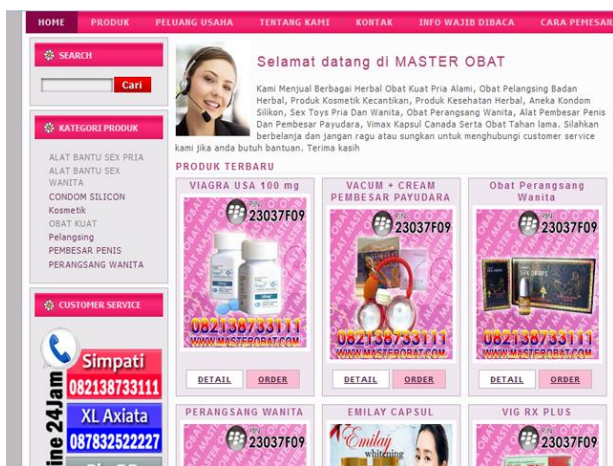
HOME PRODUK PELUANG USAHA TENTANG KAMI KONTAK INFO WAJIB DIBACA CARA PEMESAN

SEARCH

Cari

KATEGORI PRODUK

ALAT BANTU SEX PRIA
ALAT BANTU SEX WANITA
CONDOM SILICON
Kosmetik
OBAT KUAT
Pelangsing
PEMBESAR PENIS
PERANGSANG WANITA

CUSTOMER SERVICE

Simpati
082138733111
XL Axiata
087832522227
ine 24Jam

Selamat datang di MASTER OBAT

Kami Menjual Berbagai Herbal Obat Kuat Pria Alami, Obat Pelangsing Badan Herbal, Produk Kosmetik Kecantikan, Produk Kesehatan Herbal, Aneka Kondom Silikon, Sex Toys Pria Dan Wanita, Obat Perangsang Wanita, Alat Pembesar Penis Dan Pembesar Payudara, Vimax Kapsul Canada Serta Obat Tahan lama. Silahkan berbelanja dan jangan ragu atau sungkan untuk menghubungi customer service kami jika anda butuh bantuan. Terima kasih

PRODUK TERBARU

VIAGRA USA 100 mg
PIN 23037F09
082138733111
WWW.MASTEROBAT.COM
DETAIL ORDER

VACUM + CREAM PEMBESAR PAYUDARA
PIN 23037F09
082138733111
WWW.MASTEROBAT.COM
DETAIL ORDER

Obat Perangsang Wanita
PIN 23037F09
082138733111
WWW.MASTEROBAT.COM
DETAIL ORDER

PERANGSANG WANITA
PIN 23037F09

EMILAY CAPSUL
Emilay whitening

VIG RX PLUS
PIN 23037F09